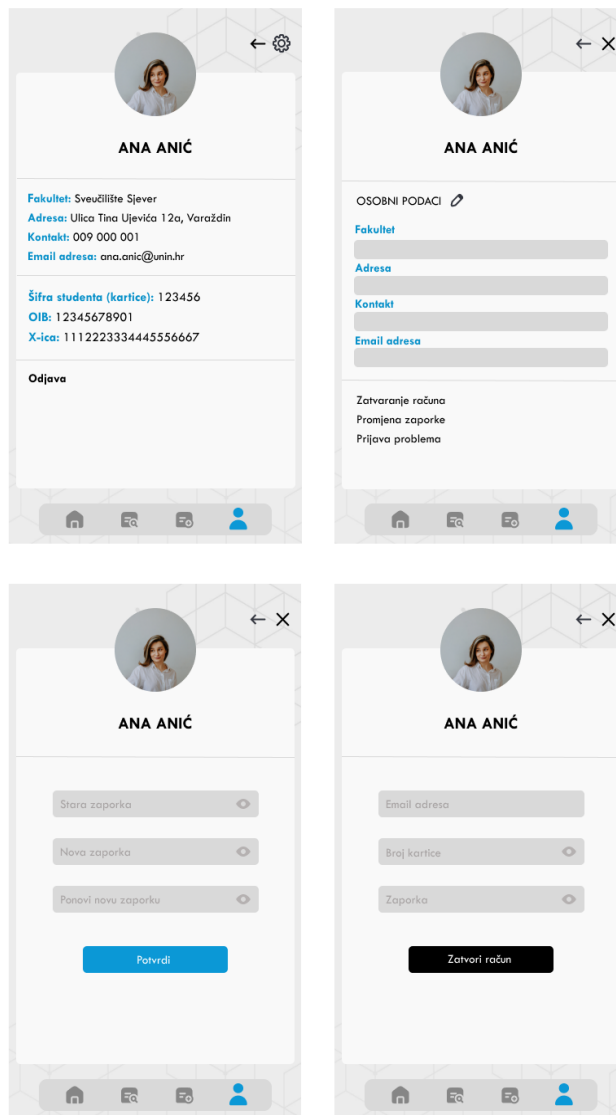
ANA ANIĆ

Fakultet: Sveučilište Sjever
Adresa: Ulica Tina Ujevića 12a, Varaždin
Kontakt: 009 000 001
Email adresa: ana.anic@unin.hr

Šifra studenta (kartice): 123456
OIB: 12345678901
X-ica: 1112223334445556667

Odjava

ANA ANIĆ

OSOBNI PODACI

Fakultet

Adresa

Kontakt

Email adresa

Zatvaranje računa
Promjena zaporke
Prijava problema

ANA ANIĆ

Stara zaporka

Nova zaporka

Ponovi novu zaporku

Potvrdi

ANA ANIĆ

Email adresa

Broj kartice

Zaporka

Zatvori račun